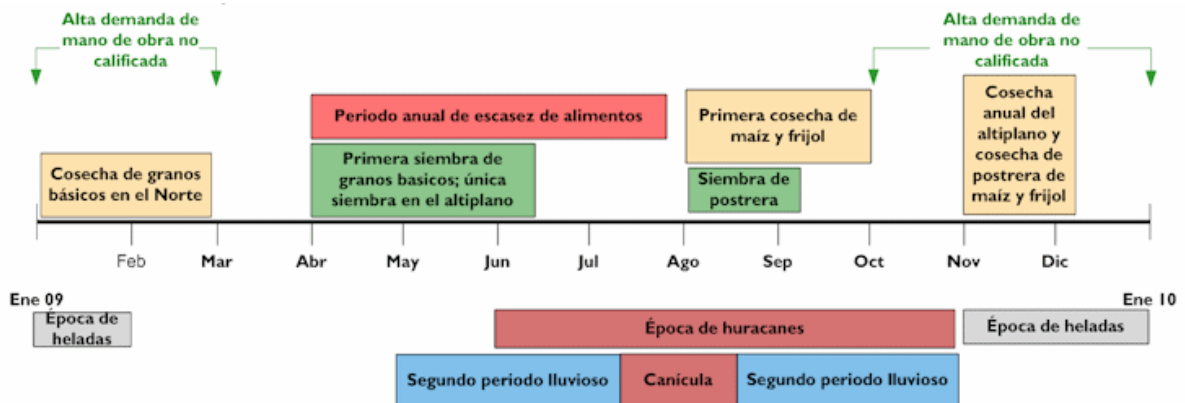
Alta demanda de mano de obra no calificada

Alta demanda de mano de obra no calificada

Periodo anual de escasez de alimentos

Primera cosecha de maíz y frijol

Cosecha anual del altiplano y cosecha de postrera de maíz y frijol

Cosecha de granos básicos en el Norte

Primera siembra de granos basicos; única siembra en el altiplano

Siembra de postrera

Feb Mar Abr May Jun Jul Ago Sep Oct Nov Dic

Ene 09

Ene 10

Época de heladas

Época de huracanes

Época de heladas

Segundo periodo lluvioso

Canícula

Segundo periodo lluvioso